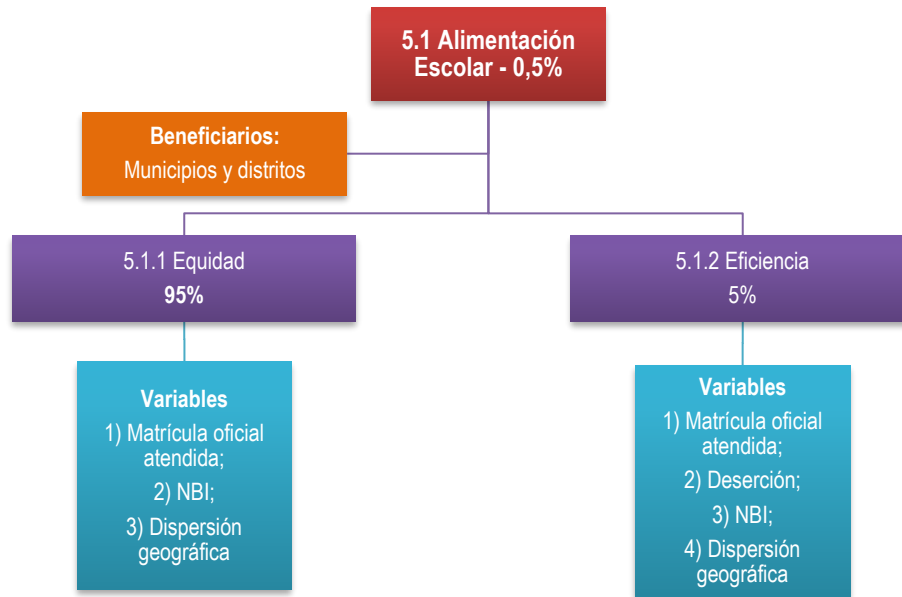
5.1 Alimentación Escolar - 0,5%

Beneficiarios:
Municipios y distritos

5.1.1 Equidad
95%

5.1.2 Eficiencia
5%

Variables
1) Matrícula oficial atendida;
2) NBI;
3) Dispersión geográfica

Variables
1) Matrícula oficial atendida;
2) Deserción;
3) NBI;
4) Dispersión geográfica